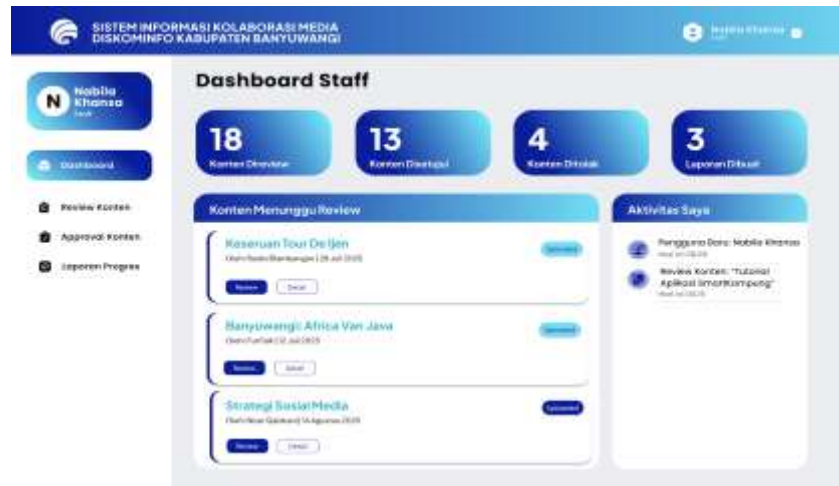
SISTEM INFORMASI KOLABORASI MEDIA
DISKOMINFO KABUPATEN BANYUWANGI

Nabila Khansa

N Nabila Khansa
Staff

Dashboard

Review Konten

Approval Konten

Laporan Progres

Dashboard Staff

18
Konten Direview

13
Konten Disetujui

4
Konten Ditolak

3
Laporan Dibuat

Konten Menunggu Review

Keseruan Tour De Ijen
Oleh Radio Blambangan | 28 Juli 2025
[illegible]
Review Detail

Banyuwangi Africa Van Java
Oleh FunTalk | 12 Juli 2025
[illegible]
Review Detail

Strategi Sosial Media
Oleh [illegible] | 14 Agustus 2025
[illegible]
Review Detail

Aktivitas Saya

Pengguna Baru: Nabila Khansa
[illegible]

Review Konten: "Tutorial Aplikasi SmartKampung"
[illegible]